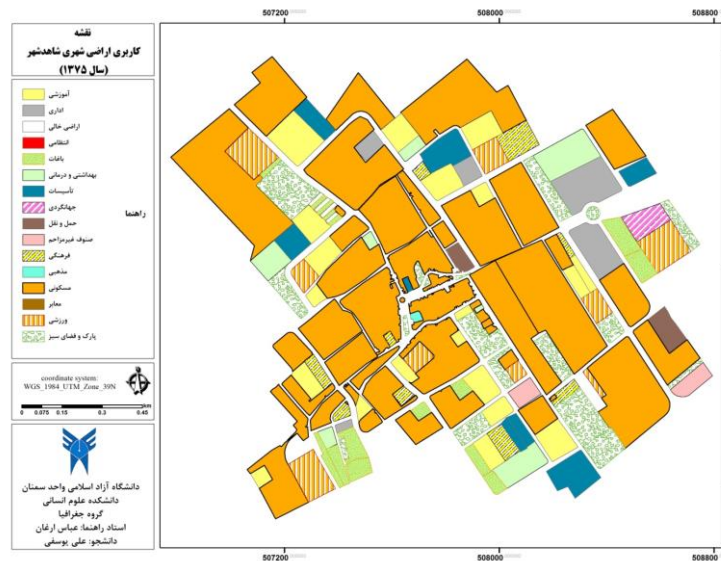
507200
508000
508800

نقشه
کاربری اراضی شهری شاهدشهر
(سال ۱۳۷۵)

راهنما
آموزشی
اداری
اراضی خالی
انتظامی
باغات
بهداشتی و درمانی
تأسیسات
جهانگردی
حمل و نقل
صنوف غیرمزاحم
فرهنگی
مذهبی
مسکونی
معابر
ورزشی
پارک و فضای سبز

coordinate system:
WGS_1984_UTM_Zone_39N
0 0.075 0.15 0.3 0.45
km

دانشگاه آزاد اسلامی واحد سمنان
دانشکده علوم انسانی
گروه جغرافیا
استاد راهنما: عباس ارغان
دانشجو: علی یوسفی

507200
508000
508800